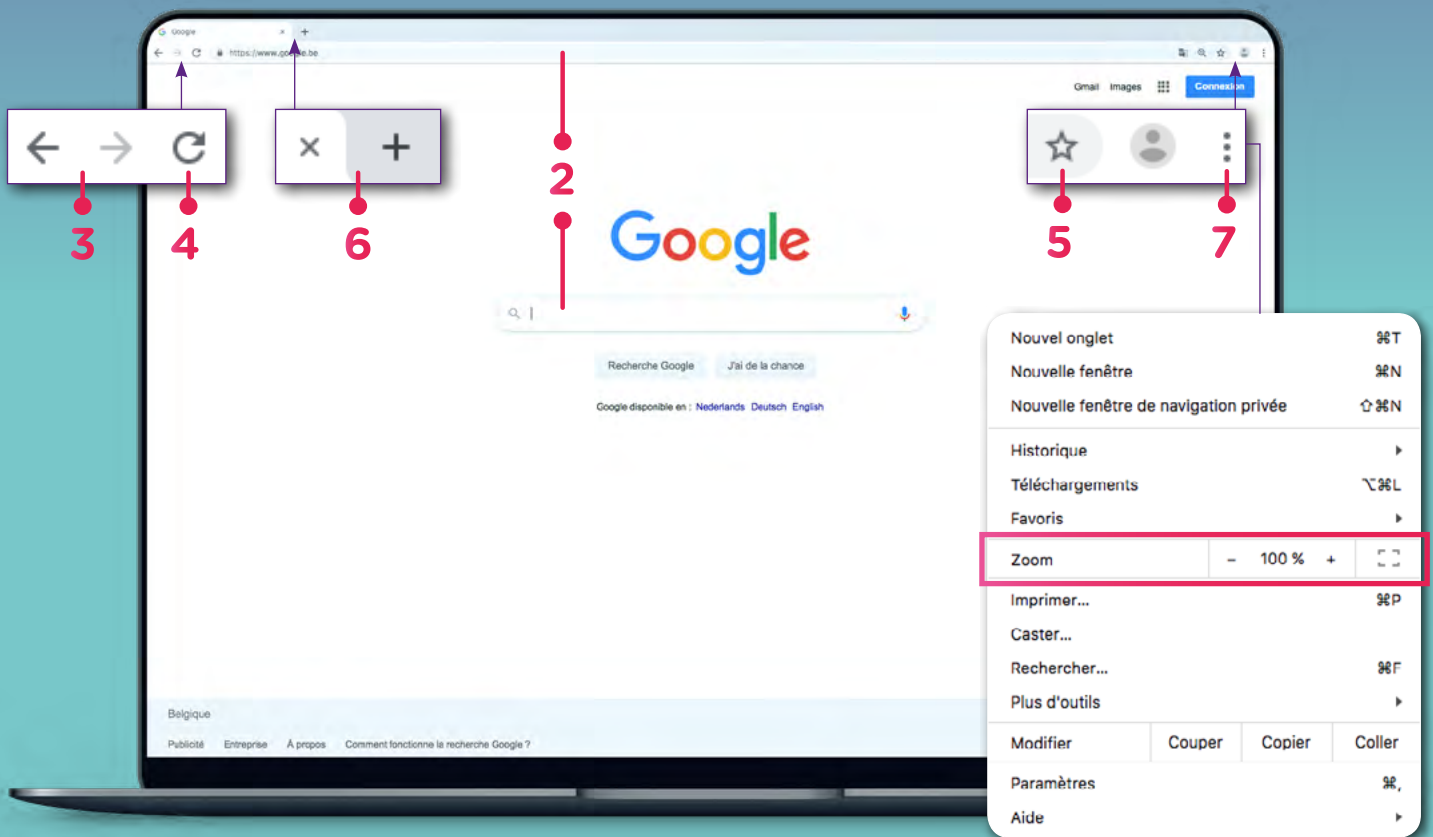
Google ×  +
https://www.google.be

Gmail Images Connexion

3 4 6 2 5 7

Google

Recherche Google J'ai de la chance

Google disponible en : Nederlands Deutsch English

Belgique

Publicité Entreprise À propos Comment fonctionne la recherche Google ?

| | |
|---|---|
| Nouvel onglet | ⌘T |
| Nouvelle fenêtre | ⌘N |
| Nouvelle fenêtre de navigation privée | ⇧⌘N |
| Historique | ▸ |
| Téléchargements | ⌥⌘L |
| Favoris | ▸ |
| Zoom | – 100 % + |
| Imprimer... | ⌘P |
| Caster... | |
| Rechercher... | ⌘F |
| Plus d'outils | ▸ |
| Modifier | Couper Copier Coller |
| Paramètres | ⌘, |
| Aide | ▸ |